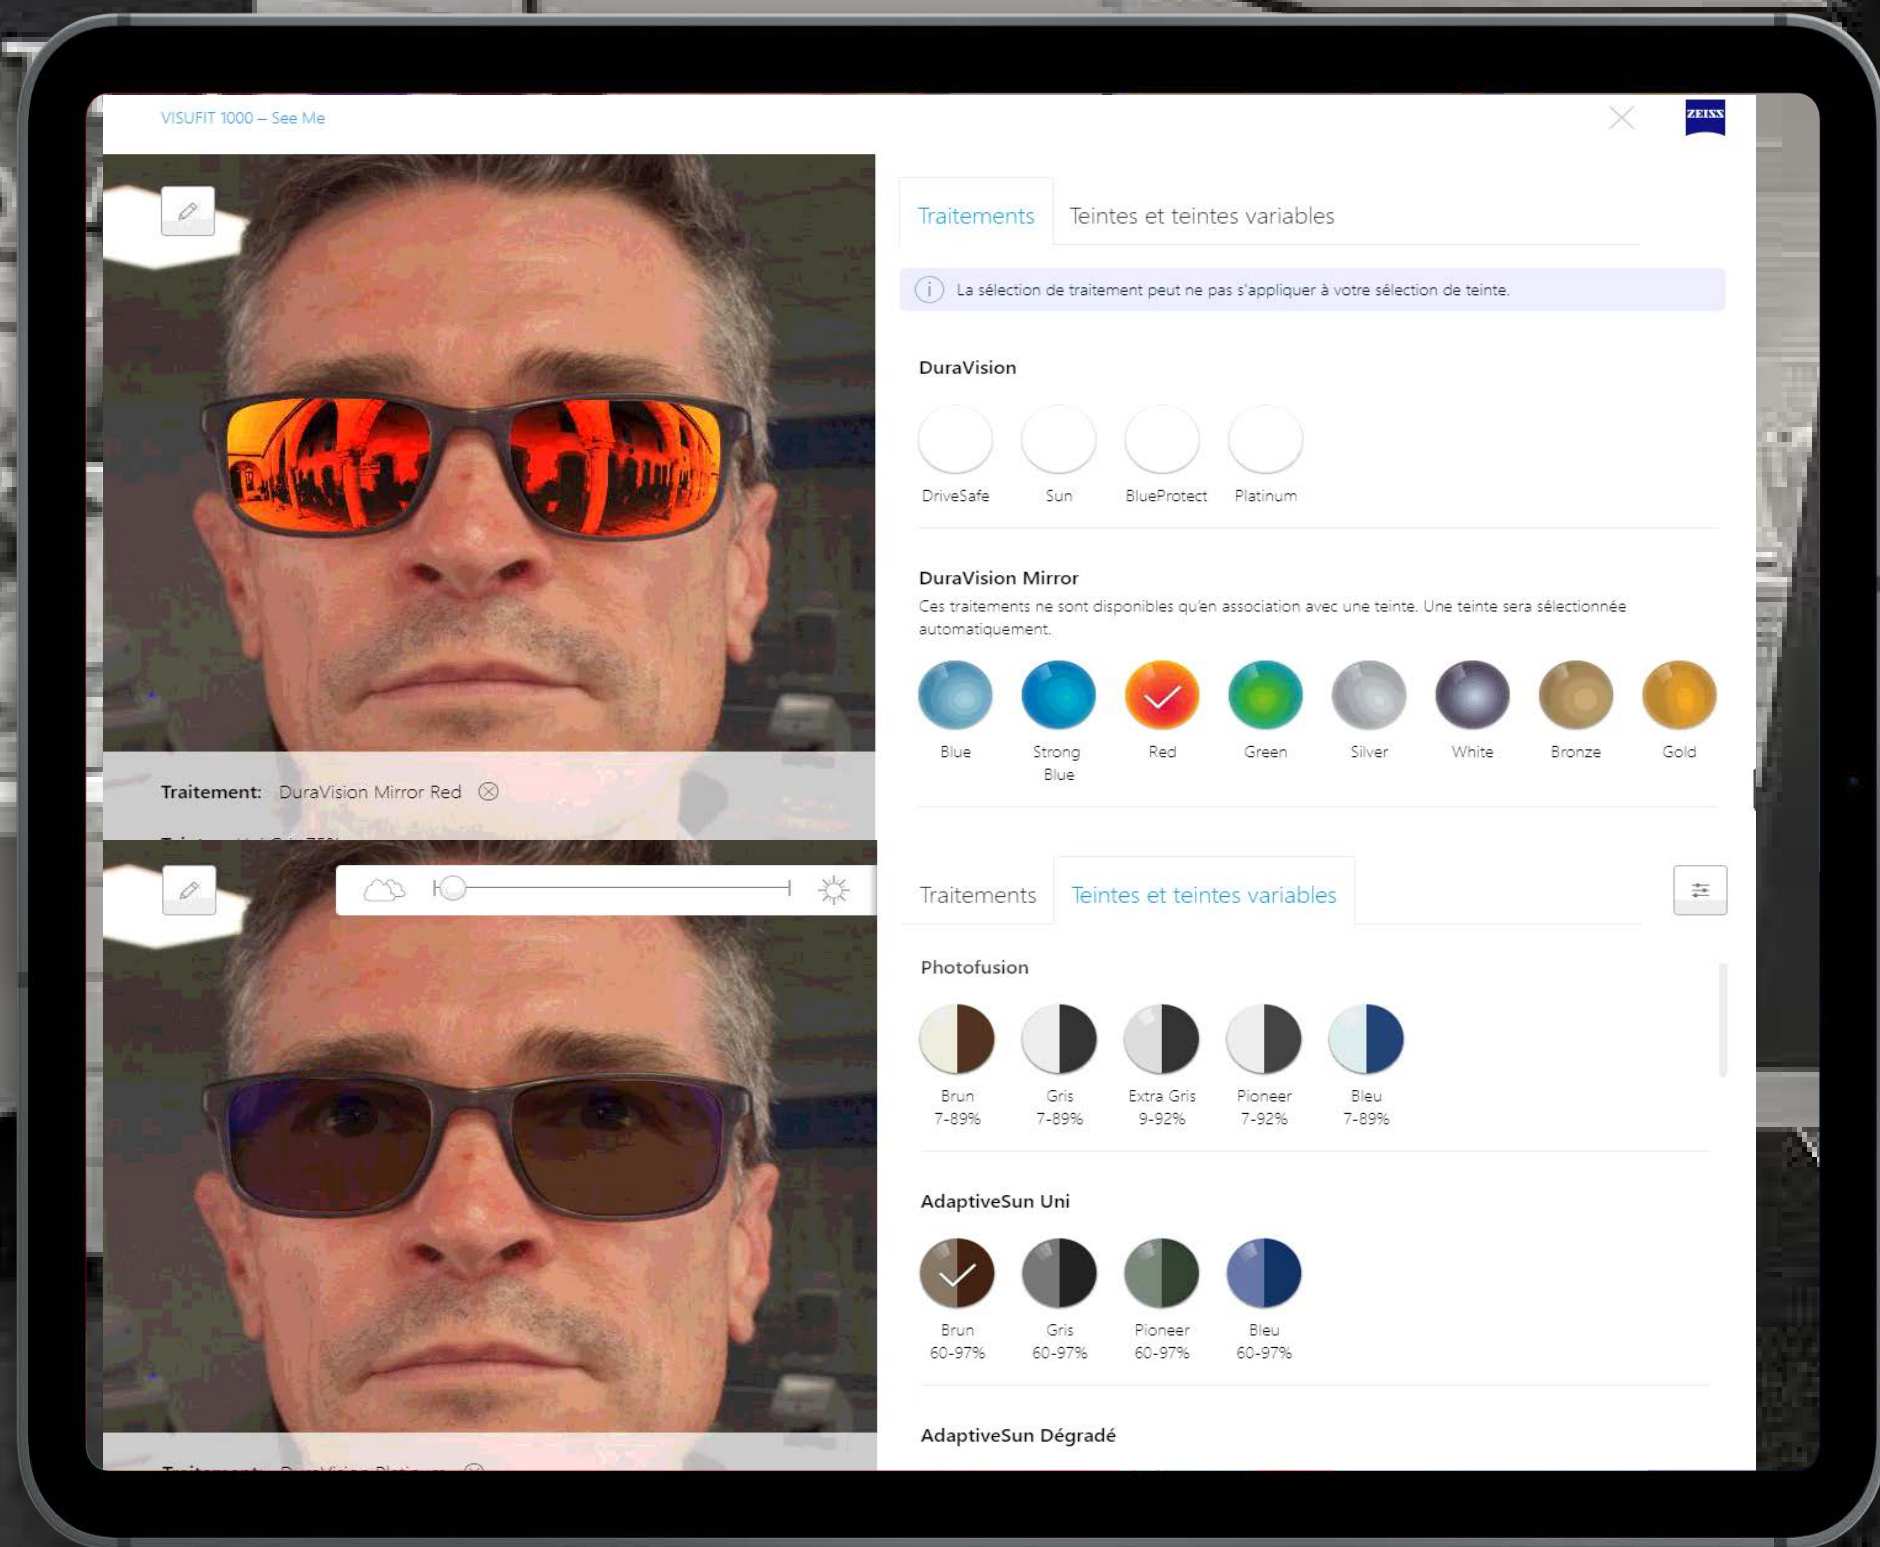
VISUFIT 1000 – See Me

ZEISS

Traitement: DuraVision Mirror Red

Traitements | Teintes et teintes variables

La sélection de traitement peut ne pas s'appliquer à votre sélection de teinte.

DuraVision

DriveSafe
Sun
BlueProtect
Platinum

DuraVision Mirror

Ces traitements ne sont disponibles qu'en association avec une teinte. Une teinte sera sélectionnée automatiquement.

Blue
Strong Blue
Red
Green
Silver
White
Bronze
Gold

Traitements | Teintes et teintes variables

Photofusion

Brun 7-89%
Gris 7-89%
Extra Gris 9-92%
Pioneer 7-92%
Bleu 7-89%

AdaptiveSun Uni

Brun 60-97%
Gris 60-97%
Pioneer 60-97%
Bleu 60-97%

AdaptiveSun Dégradé

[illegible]